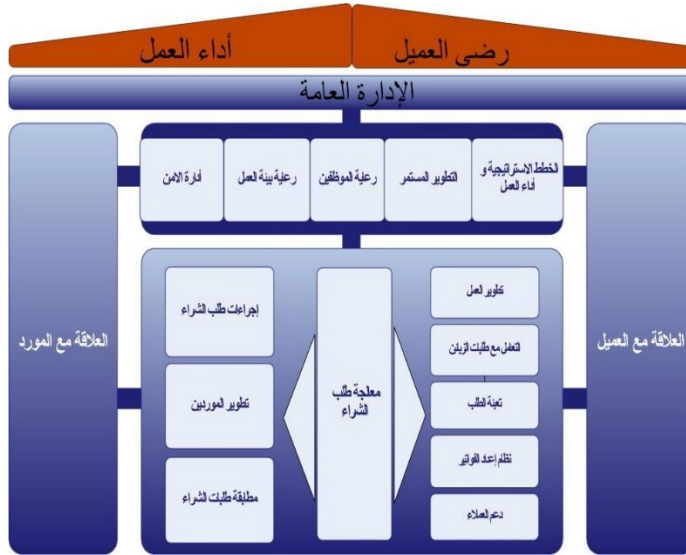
رضى العميل

أداء العمل

الإدارة العامة

الخطط الاستراتيجية و أداء العمل

التطوير المستمر

رعاية الموظفين

رعاية بيئة العمل

إدارة الامن

العلاقة مع العميل

العلاقة مع المورد

تطوير العمل

التعامل مع طلبات الزبائن

تعبئة الطلب

نظام إعداد الفواتير

دعم العملاء

معالجة طلب الشراء

إجراءات طلب الشراء

تطوير الموردين

مطابقة طلبات الشراء